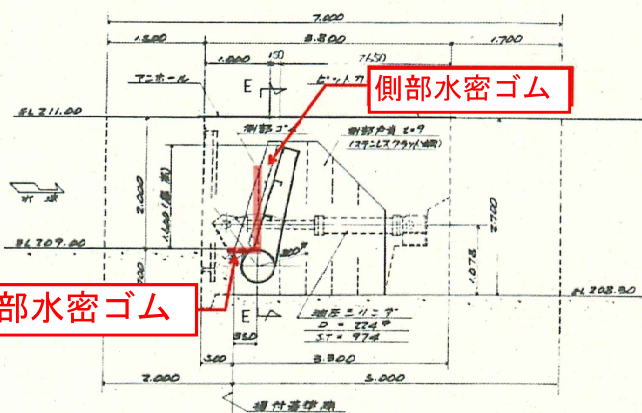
7.000

1.500

3.300

1.700

1.000

150

750

マンホール

E

ピットカバー

側部水密ゴム

EL 211.00

側部ゴム

側部戸当 t=9

ステンレスクラッド(鋼板)

2.000

ハッチ(扉体)

流れ

2.100

EL 209.00

1.075

EL 208.80

部水密ゴム

E

油圧シリンダ

D = 224φ

ST = 974

350

360

3.300

2.000

5.000

据付基準線